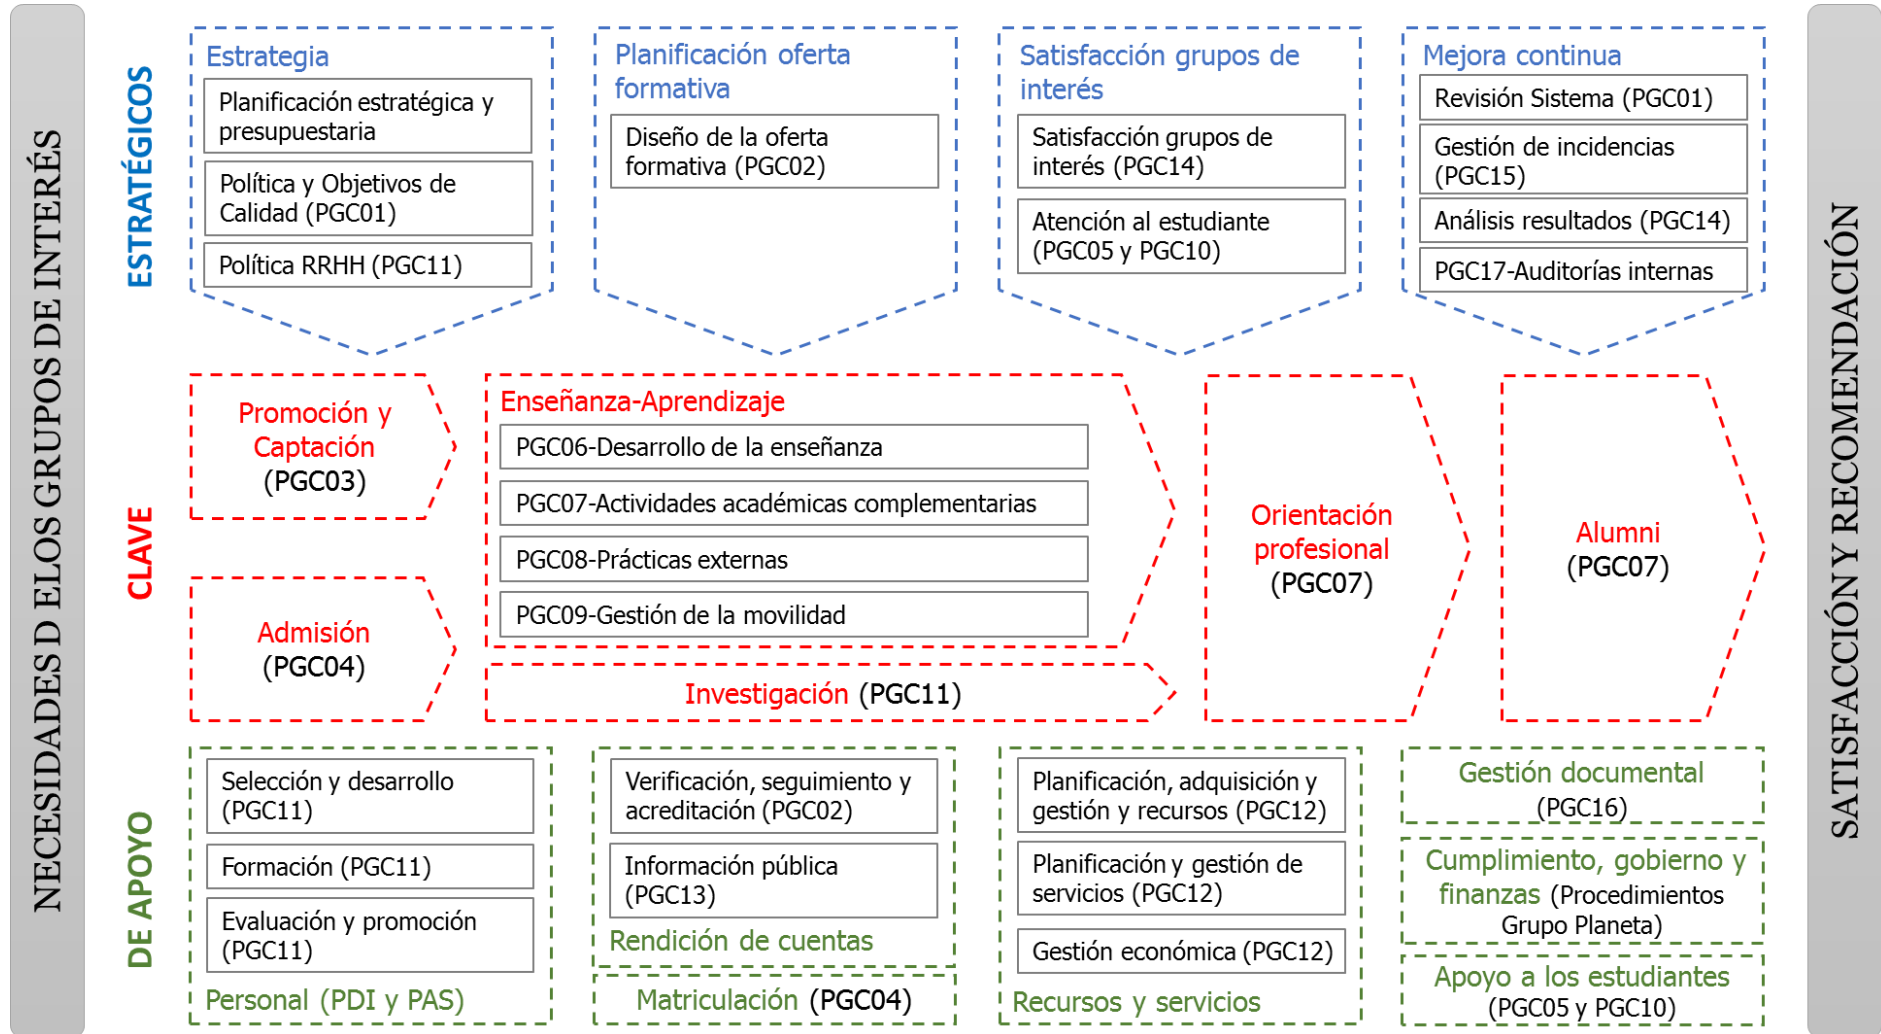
NECESIDADES D ELOS GRUPOS DE INTERÉS

ESTRATÉGICOS

Estrategia
Planificación estratégica y presupuestaria
Política y Objetivos de Calidad (PGC01)
Política RRHH (PGC11)

Planificación oferta formativa
Diseño de la oferta formativa (PGC02)

Satisfacción grupos de interés
Satisfacción grupos de interés (PGC14)
Atención al estudiante (PGC05 y PGC10)

Mejora continua
Revisión Sistema (PGC01)
Gestión de incidencias (PGC15)
Análisis resultados (PGC14)
PGC17-Auditorías internas

CLAVE

Promoción y Captación (PGC03)

Admisión (PGC04)

Enseñanza-Aprendizaje
PGC06-Desarrollo de la enseñanza
PGC07-Actividades académicas complementarias
PGC08-Prácticas externas
PGC09-Gestión de la movilidad

Investigación (PGC11)

Orientación profesional (PGC07)

Alumni (PGC07)

DE APOYO

Selección y desarrollo (PGC11)
Formación (PGC11)
Evaluación y promoción (PGC11)
Personal (PDI y PAS)

Verificación, seguimiento y acreditación (PGC02)
Información pública (PGC13)
Rendición de cuentas
Matriculación (PGC04)

Planificación, adquisición y gestión y recursos (PGC12)
Planificación y gestión de servicios (PGC12)
Gestión económica (PGC12)
Recursos y servicios

Gestión documental (PGC16)
Cumplimiento, gobierno y finanzas (Procedimientos Grupo Planeta)
Apoyo a los estudiantes (PGC05 y PGC10)

SATISFACCIÓN Y RECOMENDACIÓN